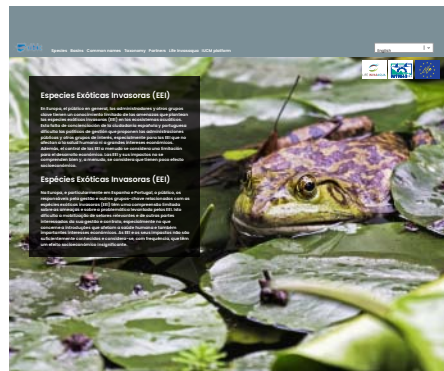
Species Basins Common names Taxonomy Partners Life Invasaqua IUCN platform

English

Especies Exóticas Invasoras (EEI)

En Europa, el público en general, los administradores y otros grupos clave tienen un conocimiento limitado de las amenazas que plantean las especies exóticas invasoras (EEI) en los ecosistemas acuáticos. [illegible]

Espécies Exóticas Invasoras (EEI)

Na Europa, e particularmente em Espanha e Portugal, o público, os responsáveis pela gestão e outros grupos-chave relacionados com as espécies exóticas invasoras (EEI) têm uma compreensão limitada sobre as ameaças e sobre a problemática levantada pelas EEI. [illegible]